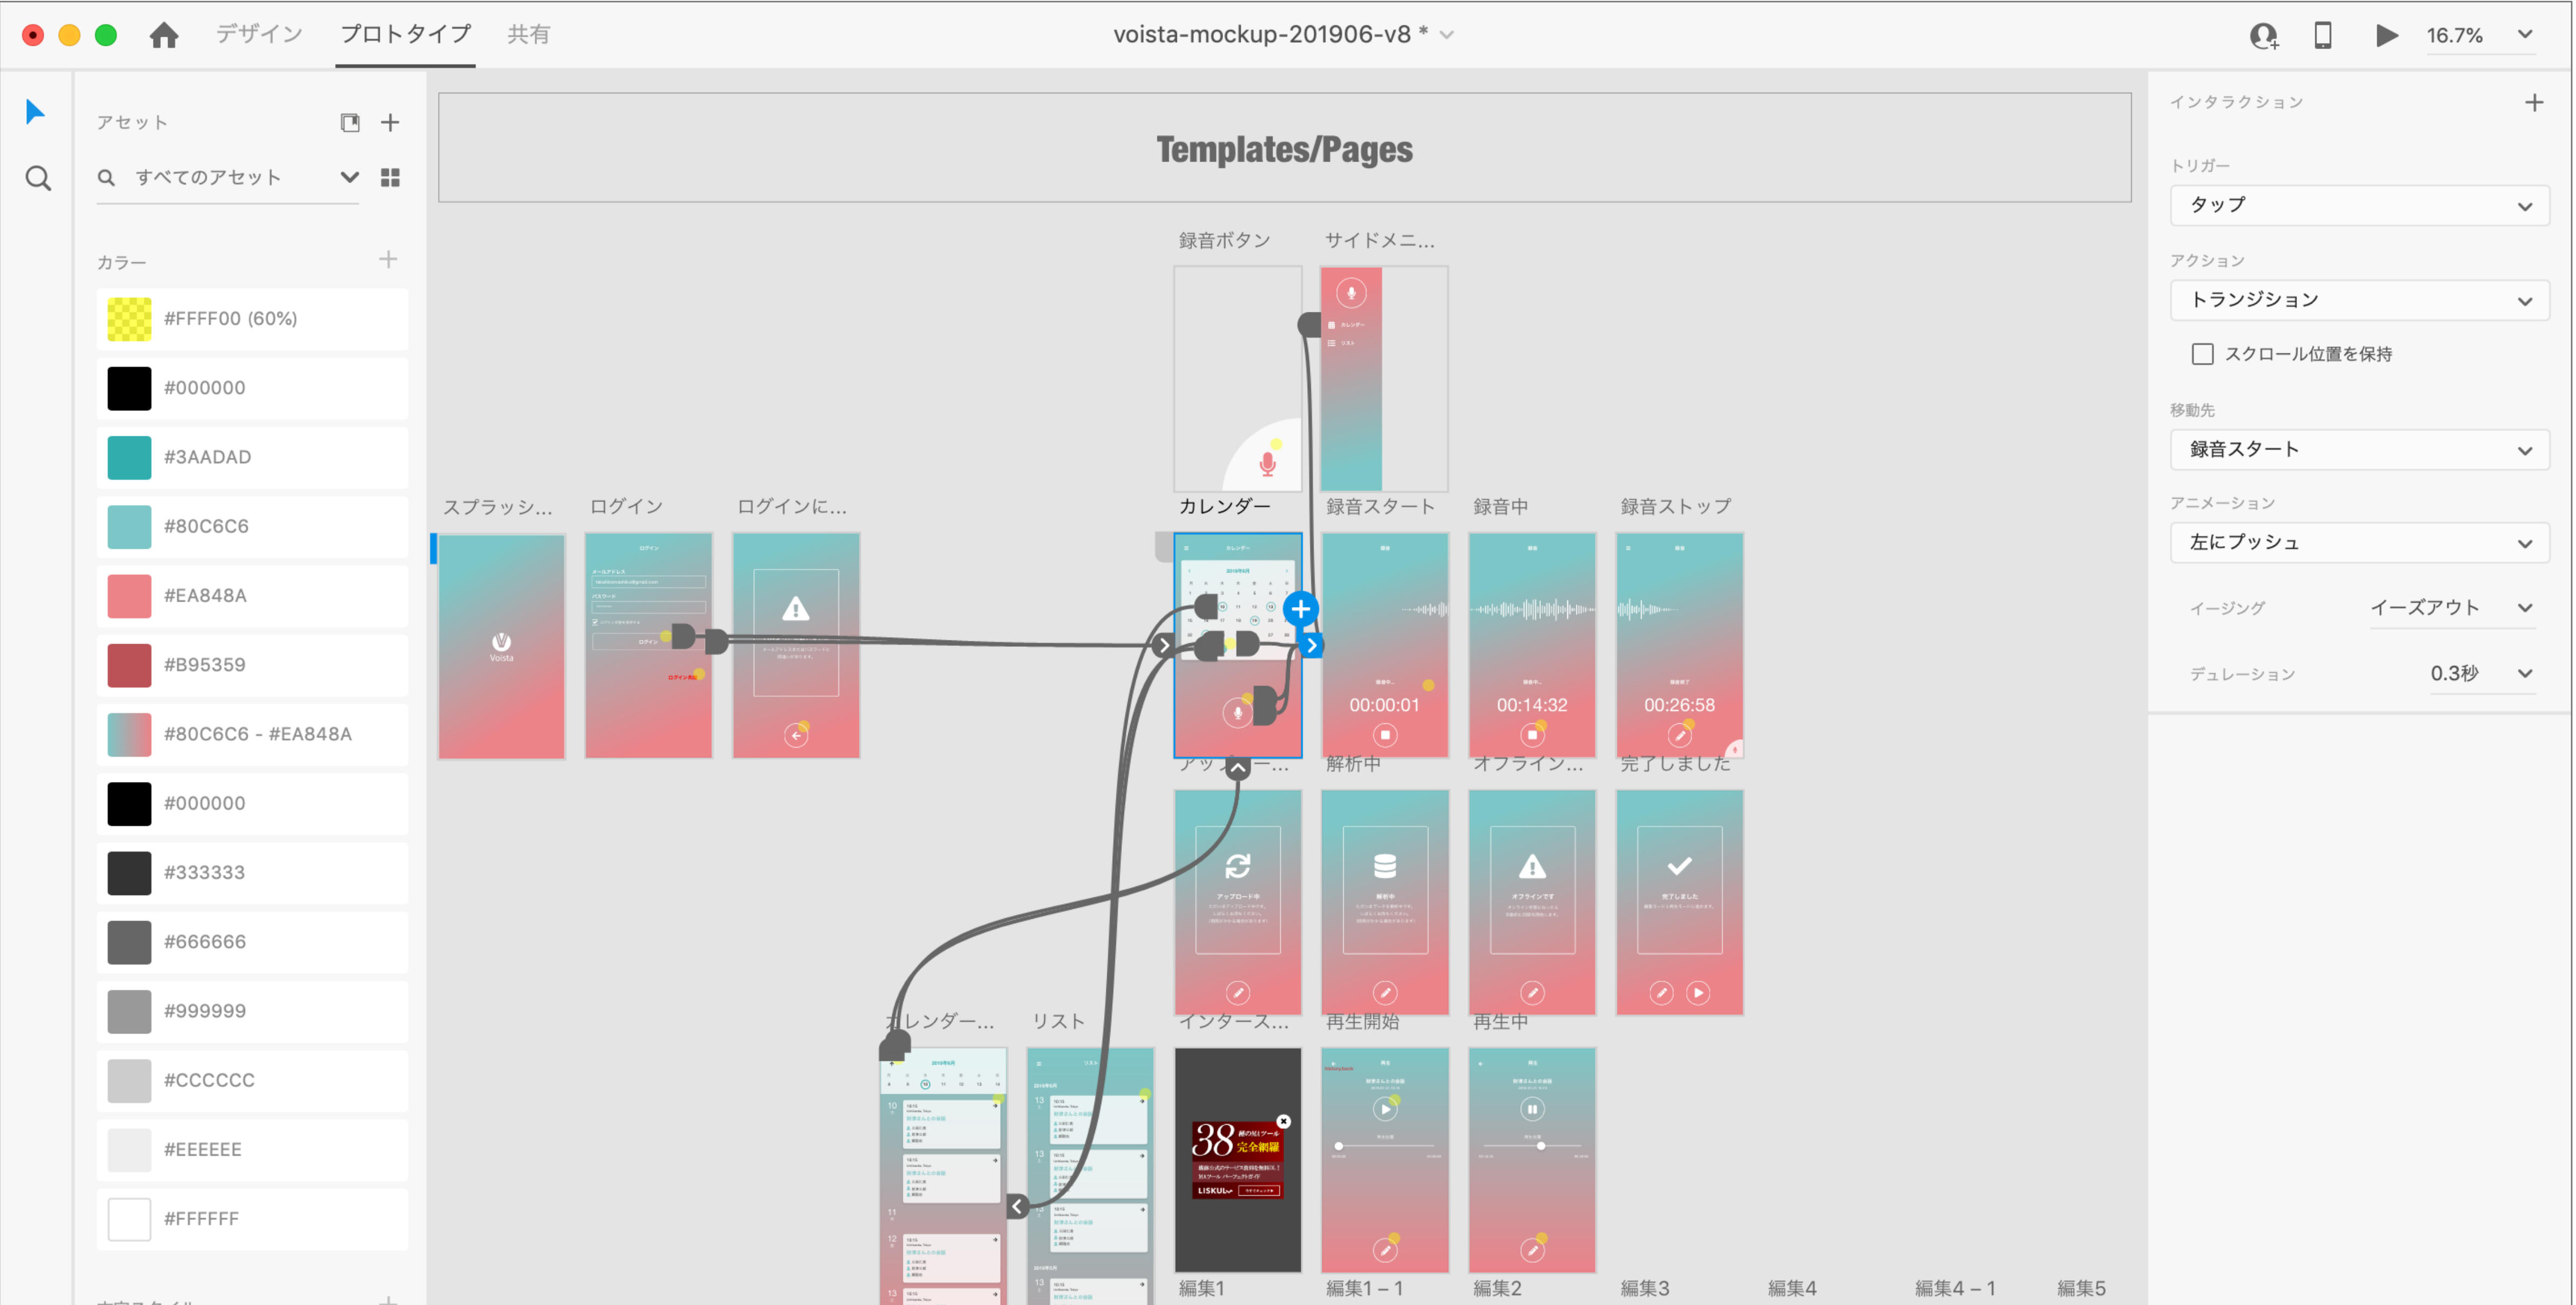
デザイン プロトタイプ 共有

voista-mockup-201906-v8 *

16.7%

アセット

すべてのアセット

カラー

#FFFF00 (60%)
#000000
#3AADAD
#80C6C6
#EA848A
#B95359
#80C6C6 - #EA848A
#000000
#333333
#666666
#999999
#CCCCCC
#EEEEEE
#FFFFFF

Templates/Pages

録音ボタン
サイドメニ...
スプラッシ...
ログイン
ログインに...
カレンダー
録音スタート
録音中
録音ストップ
00:00:01
00:14:32
00:26:58
アッ...
解析中
オフライン...
完了しました
カレンダー...
リスト
インタース...
再生開始
再生中
編集1
編集1－1
編集2
編集3
編集4
編集4－1
編集5

インタラクション

トリガー
タップ
アクション
トランジション
スクロール位置を保持
移動先
録音スタート
アニメーション
左にプッシュ
イージング
イーズアウト
デュレーション
0.3秒